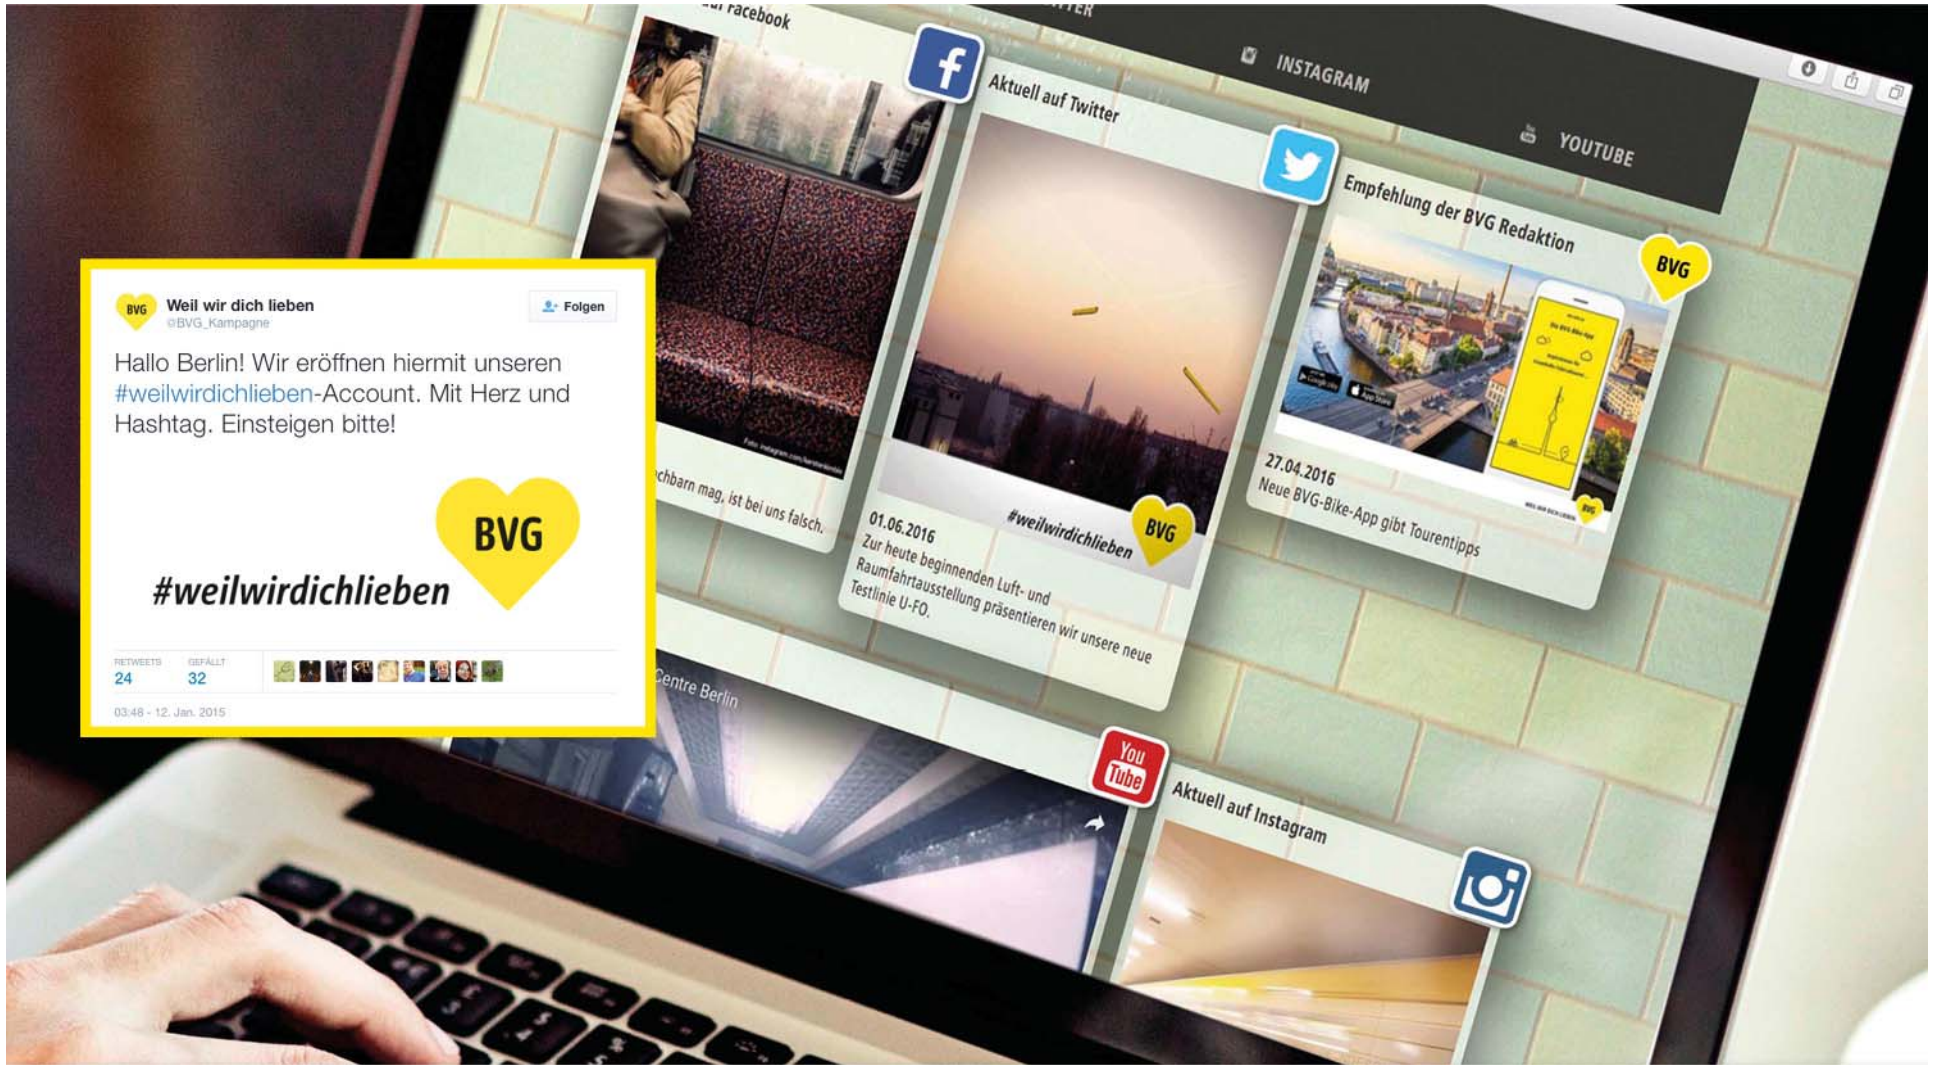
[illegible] Facebook

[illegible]TTER

INSTAGRAM

YOUTUBE

Aktuell auf Twitter

Empfehlung der BVG Redaktion

BVG

BVG
Weil wir dich lieben
@BVG_Kampagne
Folgen

Hallo Berlin! Wir eröffnen hiermit unseren #weilwirdichlieben-Account. Mit Herz und Hashtag. Einsteigen bitte!

BVG
#weilwirdichlieben

RETWEETS 24
GEFÄLLT 32

03:48 - 12. Jan. 2015

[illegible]chbarn mag, ist bei uns falsch.

#weilwirdichlieben
BVG

01.06.2016
Zur heute beginnenden Luft- und Raumfahrtausstellung präsentieren wir unsere neue Testlinie U-FO.

27.04.2016
Neue BVG-Bike-App gibt Tourentipps

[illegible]entre Berlin

You Tube

Aktuell auf Instagram